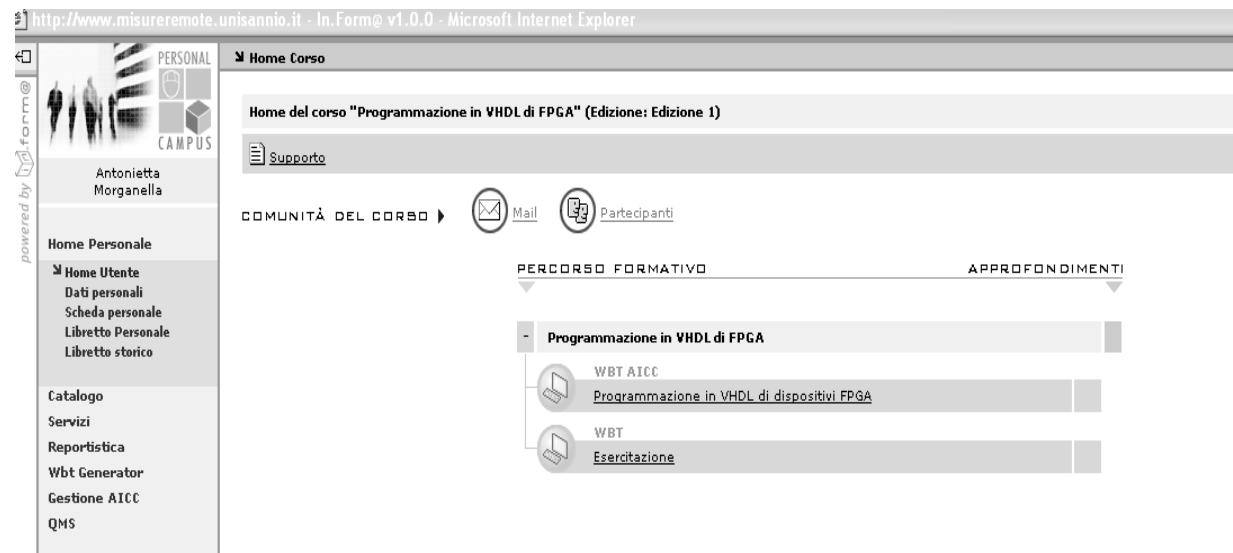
http://www.misureremote.unisannio.it - In.Form@ v1.0.0 - Microsoft Internet Explorer

powered by form@

PERSONAL CAMPUS

Antonietta Morganella

Home Personale

Home Utente
Dati personali
Scheda personale
Libretto Personale
Libretto storico

Catalogo
Servizi
Reportistica
Wbt Generator
Gestione AICC
QMS

Home Corso

Home del corso "Programmazione in VHDL di FPGA" (Edizione: Edizione 1)

Supporto

COMUNITÀ DEL CORSO

Mail

Partecipanti

PERCORSO FORMATIVO

APPROFONDIMENTI

-

Programmazione in VHDL di FPGA

WBT AICC

Programmazione in VHDL di dispositivi FPGA

WBT

Esercitazione